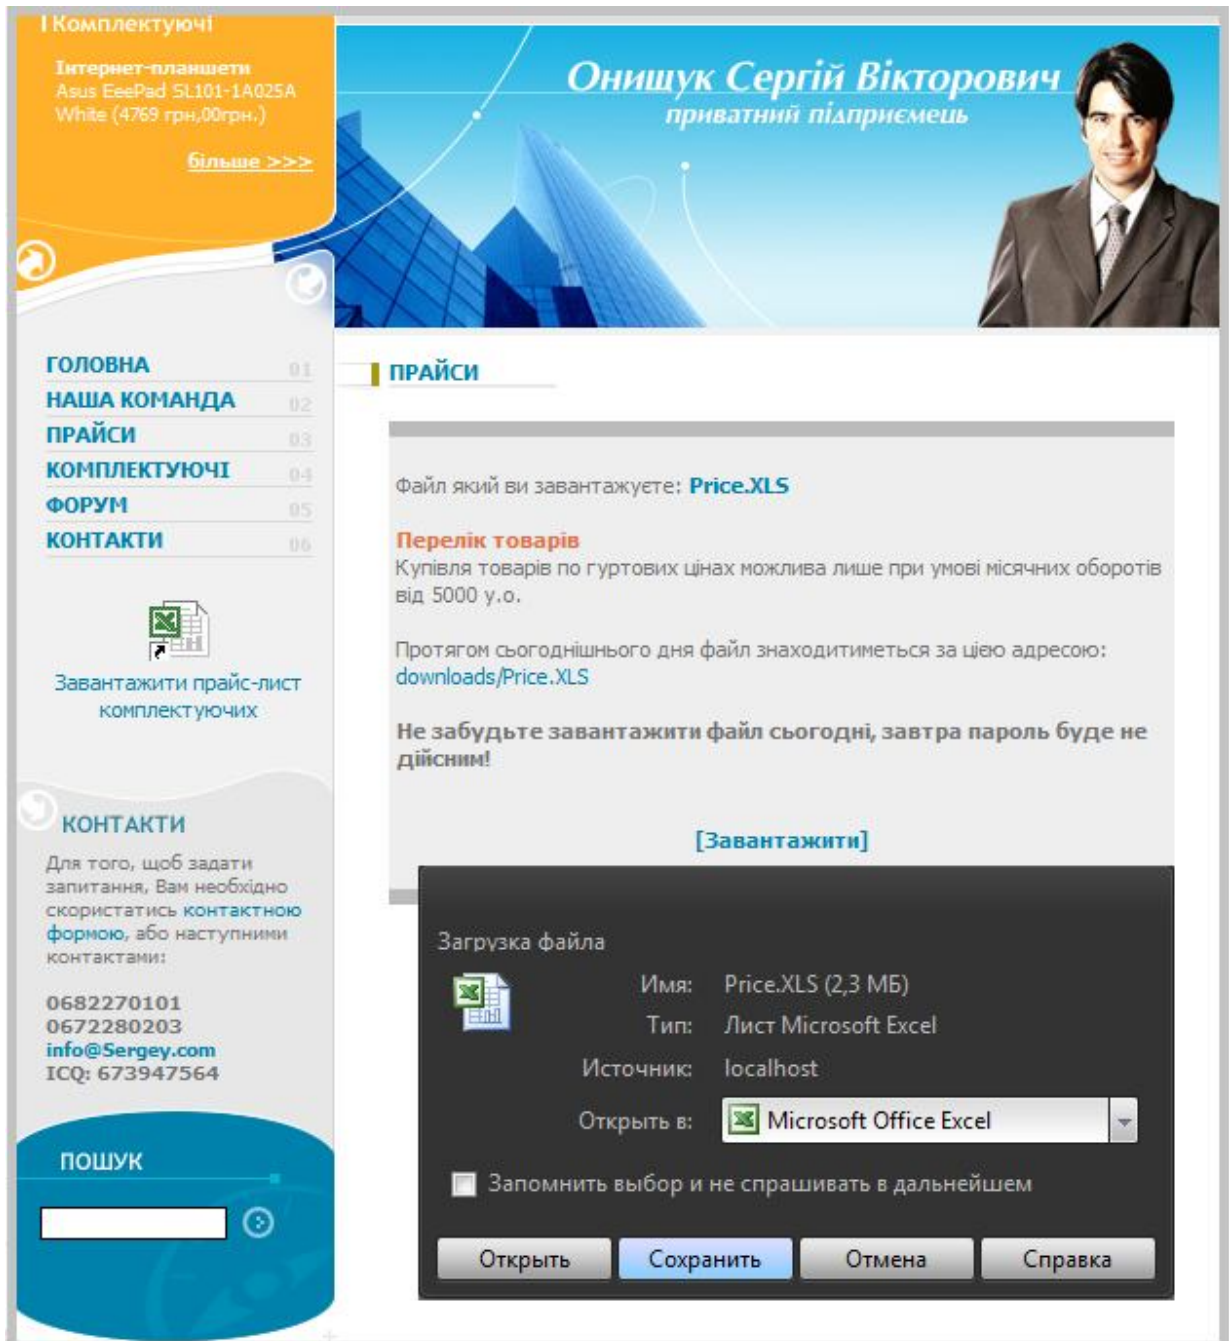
Комплектуючі

Інтернет-планшети
Asus EeePad SL101-1A025A White (4769 грн,00грн.)

більше >>>

Онищук Сергій Вікторович
приватний підприємець

ГОЛОВНА 01
НАША КОМАНДА 02
ПРАЙСИ 03
КОМПЛЕКТУЮЧІ 04
ФОРУМ 05
КОНТАКТИ 06

Завантажити прайс-лист комплектуючих

КОНТАКТИ

Для того, щоб задати запитання, Вам необхідно скористатись контактною формою, або наступними контактами:

0682270101
0672280203
info@Sergey.com
ICQ: 673947564

ПОШУК

ПРАЙСИ

Файл який ви завантажуєте: Price.XLS

Перелік товарів
Купівля товарів по гуртових цінах можлива лише при умові місячних оборотів від 5000 у.о.

Протягом сьогоднішнього дня файл знаходитиметься за цією адресою: downloads/Price.XLS

Не забудьте завантажити файл сьогодні, завтра пароль буде не дійсним!

[Завантажити]

Загрузка файла

Имя: Price.XLS (2,3 МБ)
Тип: Лист Microsoft Excel
Источник: localhost
Открыть в: Microsoft Office Excel

Запомнить выбор и не спрашивать в дальнейшем

Открыть | Сохранить | Отмена | Справка